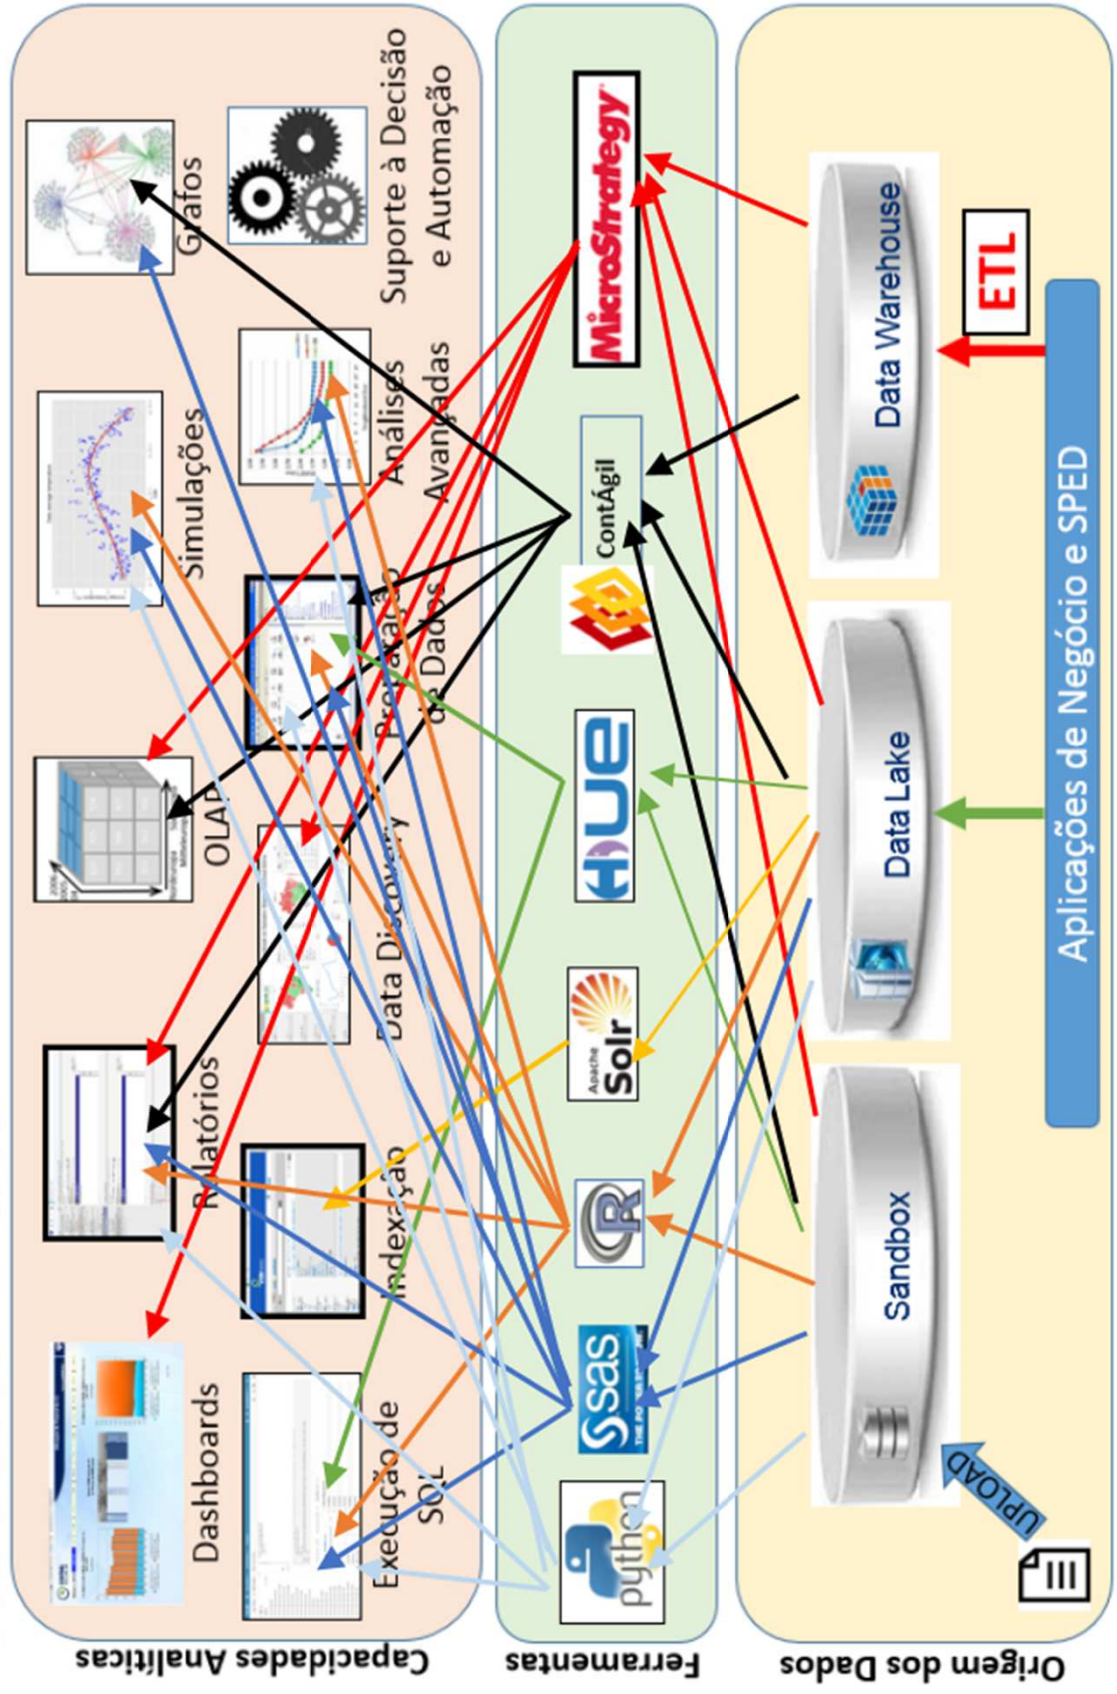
Capacidades Analíticas

Dashboards

Execução de SQL

Relatórios

Indexação

Data Discovery

OLAP

Preparação de Dados

Simulações

Análises Avançadas

Grafos

Suporte à Decisão e Automação

Ferramentas

python

sas

R

Apache Solr

HUE

ContÁgil

MicroStrategy

Origem dos Dados

UPLOAD

Sandbox

Data Lake

Data Warehouse

ETL

Aplicações de Negócio e SPED